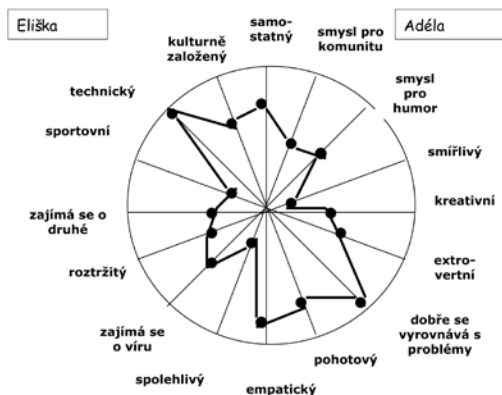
Eliška

Adéla

samostatný

smysl pro komunitu

smysl pro humor

smířlivý

kreativní

extrovertní

dobře se vyrovnává s problémy

pohotový

empatický

spolehlivý

zajímá se o víru

roztržitý

zajímá se o druhé

sportovní

technický

kulturně založený